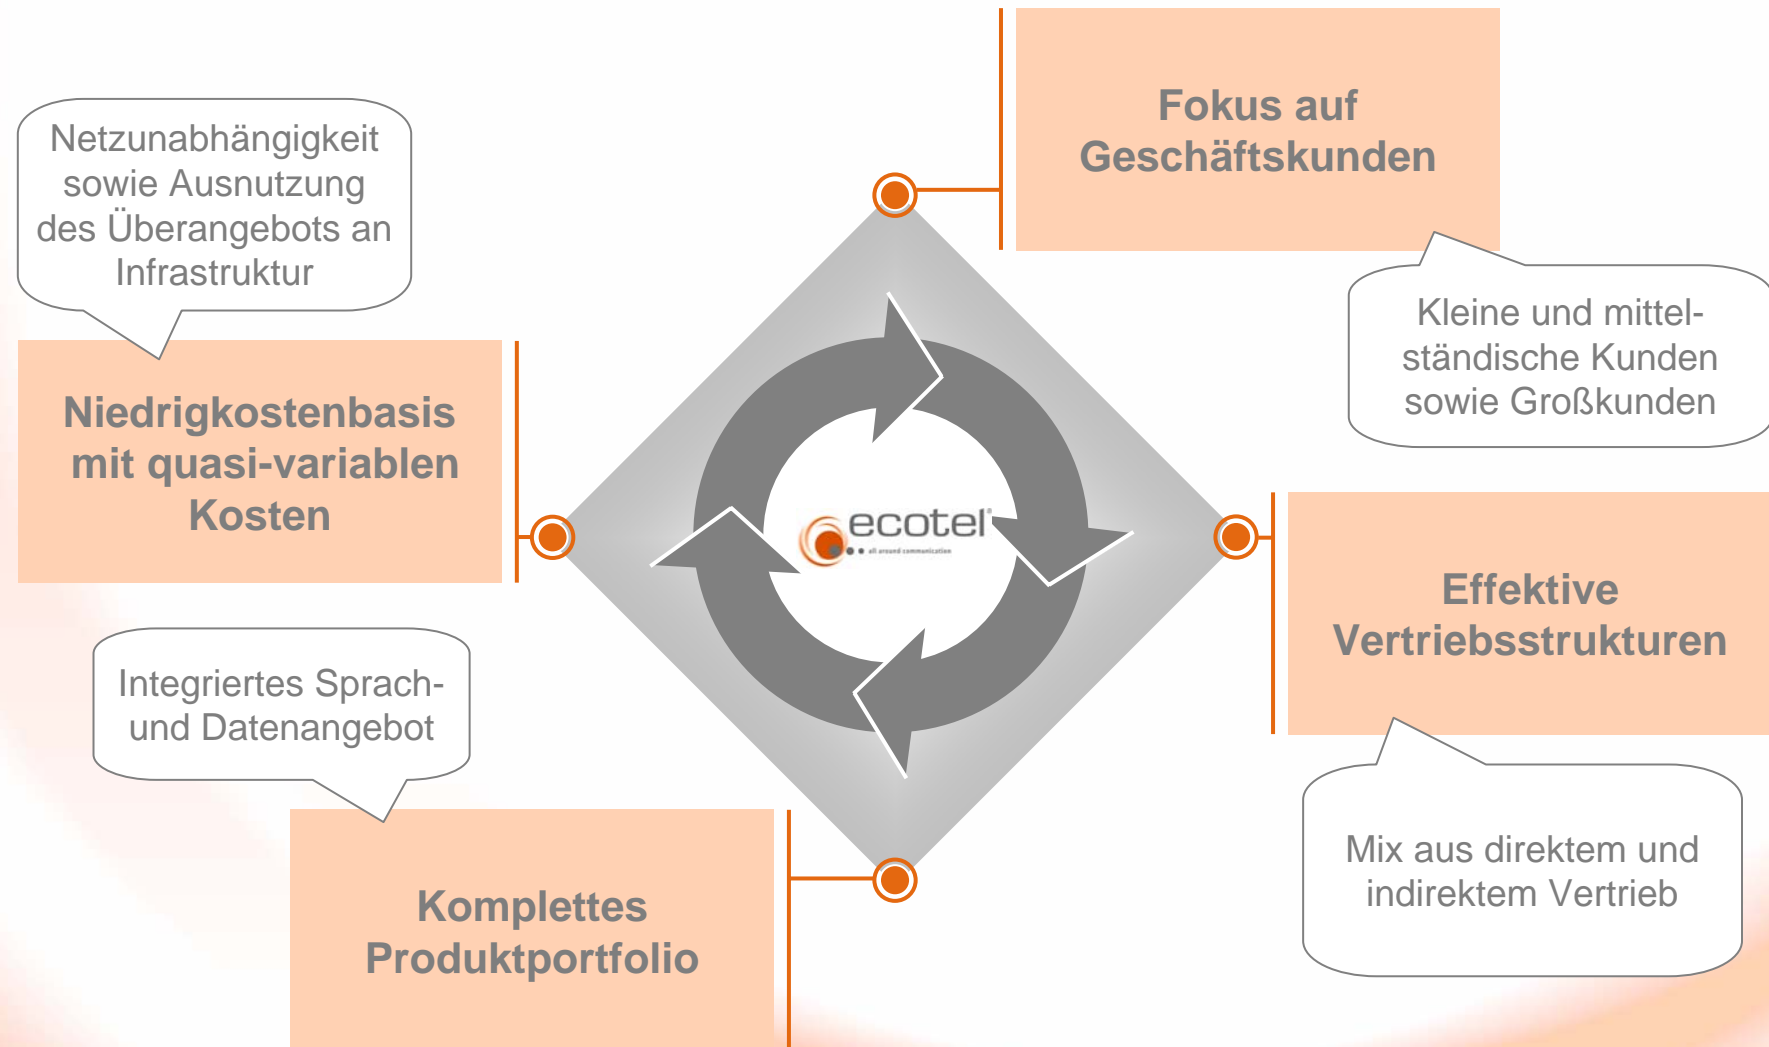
Netzunabhängigkeit sowie Ausnutzung des Überangebots an Infrastruktur

Fokus auf Geschäftskunden

Kleine und mittelständische Kunden sowie Großkunden

Niedrigkostenbasis mit quasi-variablen Kosten

ecotel

all around communication

Effektive Vertriebsstrukturen

Integriertes Sprach- und Datenangebot

Mix aus direktem und indirektem Vertrieb

Komplettes Produktportfolio